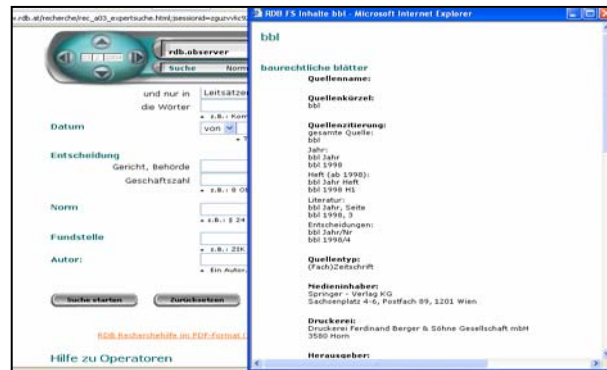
.rdb.at/recherche/rec_a03_expertsuche.html;jsessionid=zguzvv6c9

rdb.observer

Suche

Norm

und nur in

Leitsätze

die Wörter

z.B.: Kon

Datum

von

Entscheidung

Gericht, Behörde

Geschäftszahl

z.B.: 8 Ol

Norm

z.B.: § 24

Fundstelle

z.B.: ZIK

Autor:

Ein Autor

Suche starten

Zurücksetzen

RDB Recherchehilfe im PDF-Format

Hilfe zu Operatoren

RDB FS Inhalte bbl - Microsoft Internet Explorer

bbl

baurechtliche blätter

Quellenname:

Quellenkürzel:
bbl

Quellenzitierung:
gesamte Quelle:
bbl
Jahr:
bbl Jahr
bbl 1998
Heft (ab 1998):
bbl Jahr Heft
bbl 1998 H1
Literatur:
bbl Jahr, Seite
bbl 1998, 3
Entscheidungen:
bbl Jahr/Nr
bbl 1998/4

Quellentyp:
(Fach)Zeitschrift

Medieninhaber:
Springer - Verlag KG
Sachsenplatz 4-6, Postfach 89, 1201 Wien

Druckerei:
Druckerei Ferdinand Berger & Söhne Gesellschaft mbH
3580 Horn

Herausgeber: